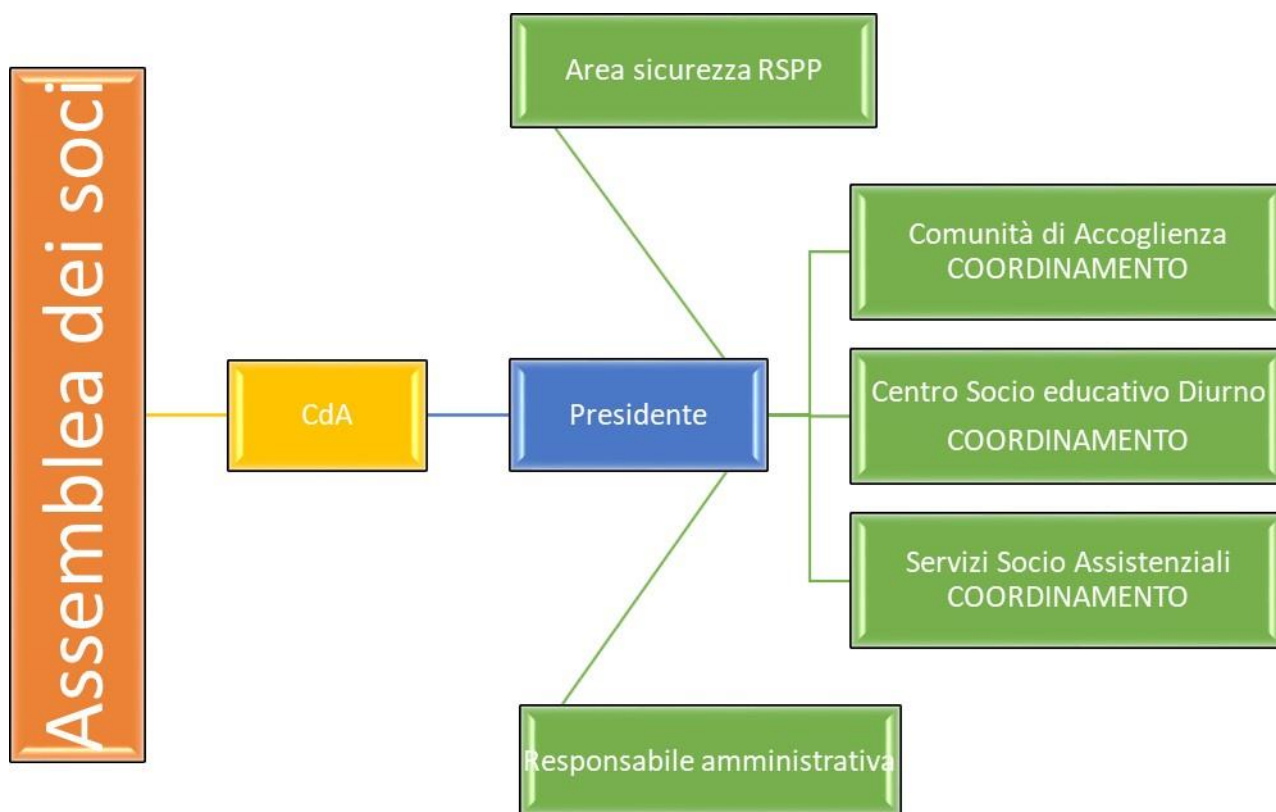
Assemblea dei soci

CdA

Presidente

Area sicurezza RSPP

Comunità di Accoglienza COORDINAMENTO

Centro Socio educativo Diurno COORDINAMENTO

Servizi Socio Assistenziali COORDINAMENTO

Responsabile amministrativa